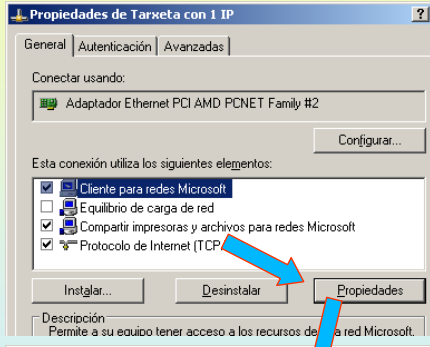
Propiedades de Tarxeta con 1 IP

?

General | Autenticación | Avanzadas

Conectar usando:

Adaptador Ethernet PCI AMD PCNET Family #2

Configurar...

Esta conexión utiliza los siguientes elementos:

Cliente para redes Microsoft
Equilibrio de carga de red
Compartir impresoras y archivos para redes Microsoft
Protocolo de Internet (TCP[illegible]

Instalar... | Desinstalar | Propiedades

Descripción
Permite a su equipo tener acceso a los recursos de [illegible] red Microsoft.